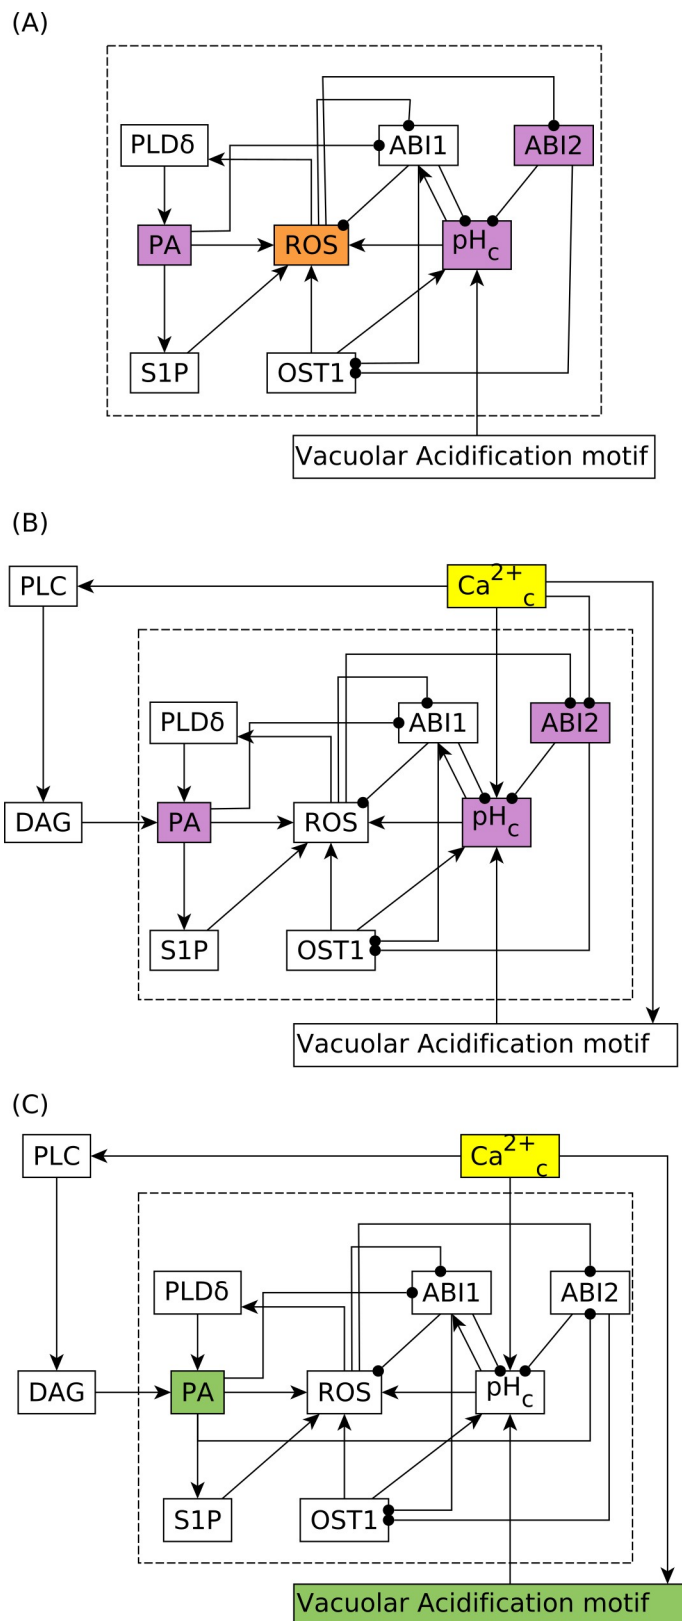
(A)

PLDδ
ABI1
ABI2
PA
ROS
$pH_c$
S1P
OST1
Vacuolar Acidification motif

(B)

PLC
$Ca^{2+}_c$
PLDδ
ABI1
ABI2
DAG
PA
ROS
$pH_c$
S1P
OST1
Vacuolar Acidification motif

(C)

PLC
$Ca^{2+}_c$
PLDδ
ABI1
ABI2
DAG
PA
ROS
$pH_c$
S1P
OST1
Vacuolar Acidification motif